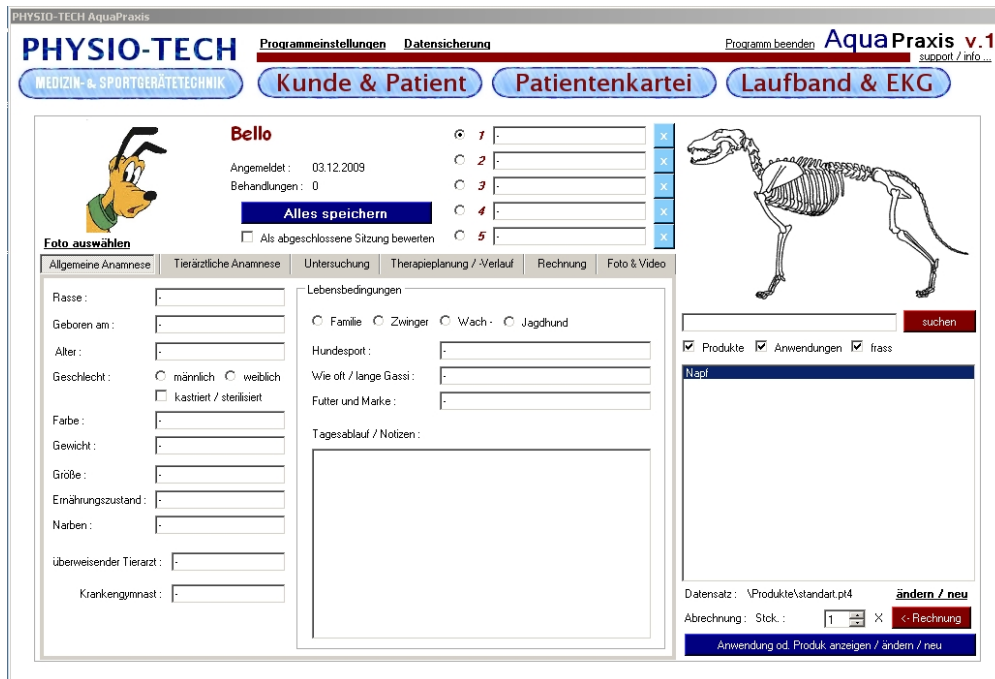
PHYSIO-TECH AquaPraxis

PHYSIO-TECH

Programmeinstellungen Datensicherung

Programm beenden AquaPraxis v.1
support / info ...

MEDIZIN- & SPORTGERÄTETECHNIK

Kunde & Patient

Patientenkartei

Laufband & EKG

Bello

Angemeldet : 03.12.2009
Behandlungen : 0

Alles speichern

Als abgeschlossene Sitzung bewerten

Foto auswählen

1 -
2 -
3 -
4 -
5 -

x
x
x
x
x

Allgemeine Anamnese | Tierärztliche Anamnese | Untersuchung | Therapieplanung / -Verlauf | Rechnung | Foto & Video

Rasse : -
Geboren am : -
Alter : -
Geschlecht : männlich weiblich
kastriert / sterilisiert
Farbe : -
Gewicht : -
Größe : -
Ernährungszustand : -
Narben : -

überweisender Tierarzt : -

Krankengymnast : -

Lebensbedingungen

Familie Zwinger Wach - Jagdhund

Hundesport : -
Wie oft / lange Gassi : -
Futter und Marke : -

Tagesablauf / Notizen :

suchen

Produkte Anwendungen frass

Napf

Datensatz : \Produkte\standart.pt4

ändern / neu

Abrechnung : Stck. : 1 X <- Rechnung

Anwendung od. Produk anzeigen / ändern / neu